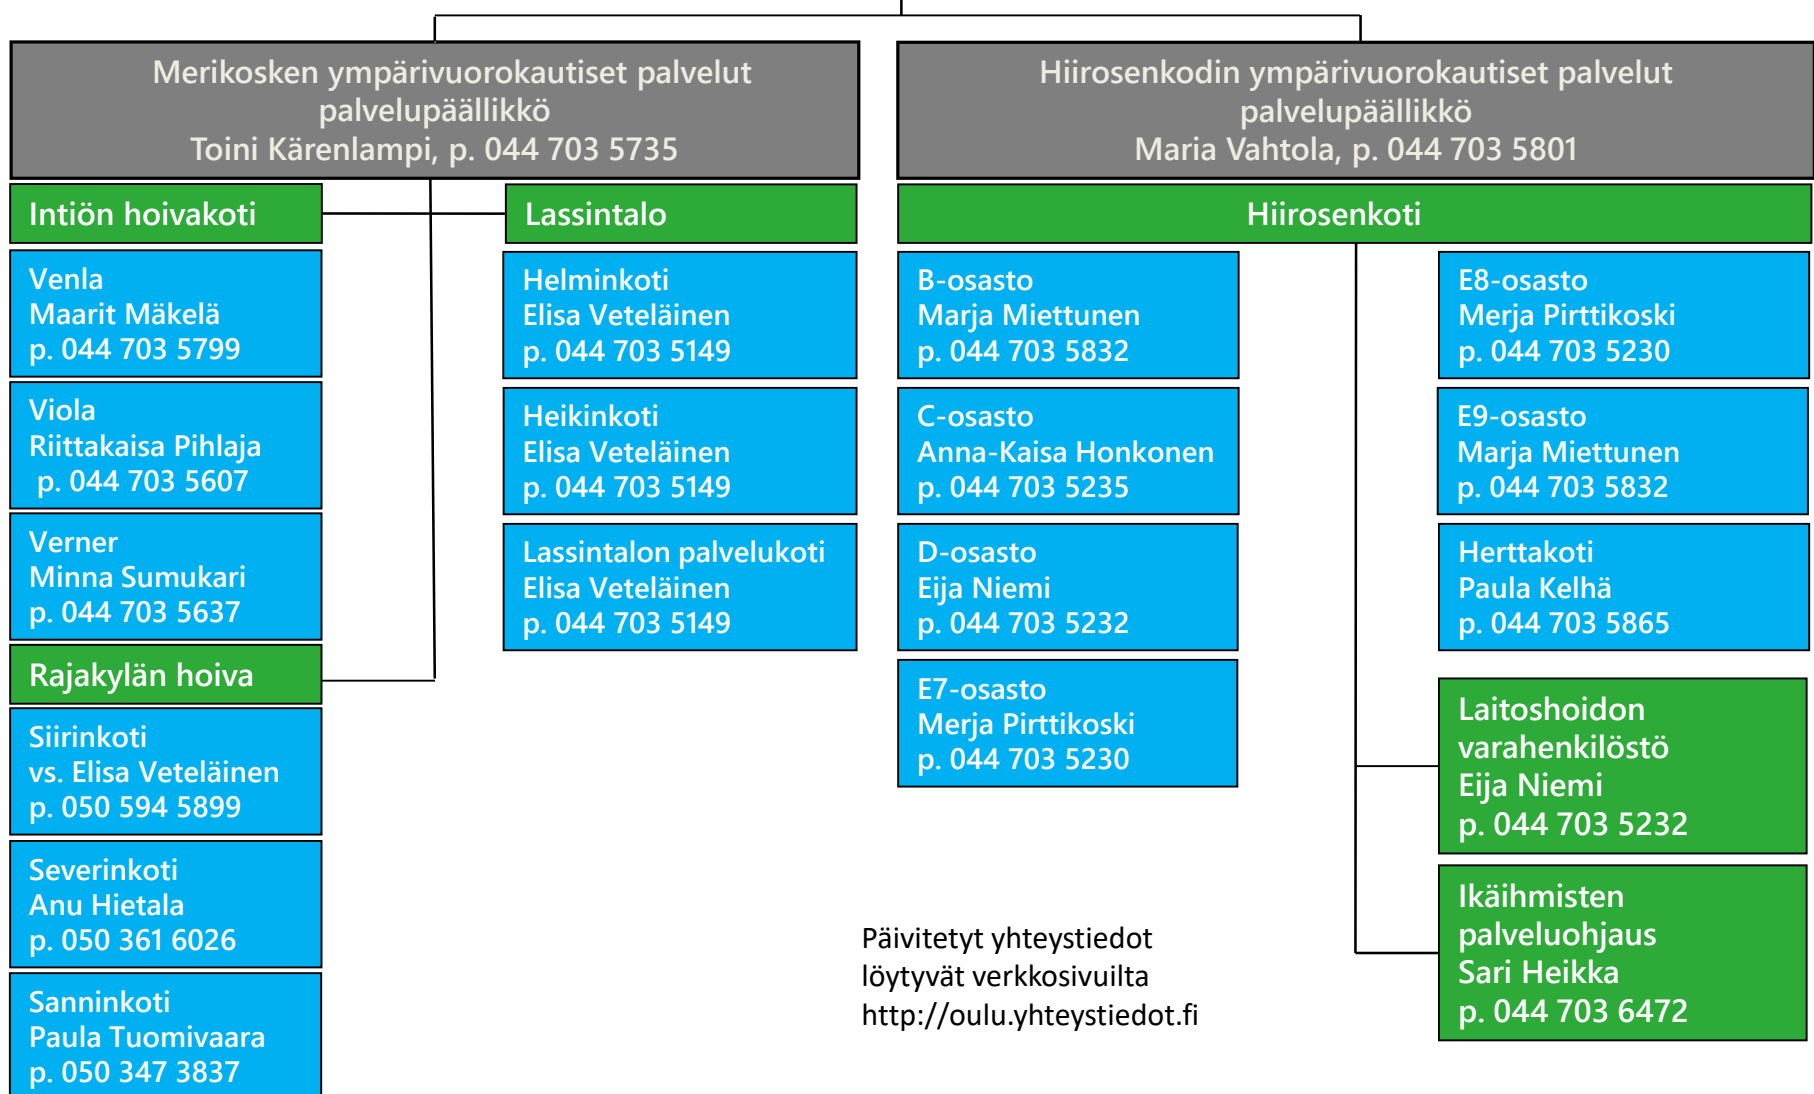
Merikosken ympärivuorokautiset palvelut
palvelupäällikkö
Toini Kärenlampi, p. 044 703 5735

Intiön hoivakoti

Venla
Maarit Mäkelä
p. 044 703 5799

Viola
Riittakaisa Pihlaja
p. 044 703 5607

Verner
Minna Sumukari
p. 044 703 5637

Rajakylän hoiva

Siirinkoti
vs. Elisa Veteläinen
p. 050 594 5899

Severinkoti
Anu Hietala
p. 050 361 6026

Sanninkoti
Paula Tuomivaara
p. 050 347 3837

Lassintalo

Helminkoti
Elisa Veteläinen
p. 044 703 5149

Heikinkoti
Elisa Veteläinen
p. 044 703 5149

Lassintalon palvelukoti
Elisa Veteläinen
p. 044 703 5149

Hiirosenkodin ympärivuorokautiset palvelut
palvelupäällikkö
Maria Vahtola, p. 044 703 5801

Hiirosenkoti

B-osasto
Marja Miettunen
p. 044 703 5832

C-osasto
Anna-Kaisa Honkonen
p. 044 703 5235

D-osasto
Eija Niemi
p. 044 703 5232

E7-osasto
Merja Pirttikoski
p. 044 703 5230

E8-osasto
Merja Pirttikoski
p. 044 703 5230

E9-osasto
Marja Miettunen
p. 044 703 5832

Herttakoti
Paula Kelhä
p. 044 703 5865

Laitoshoidon
varahenkilöstö
Eija Niemi
p. 044 703 5232

Ikäihmisten
palveluohjaus
Sari Heikka
p. 044 703 6472

Päivitetyt yhteystiedot
löytyvät verkkosivuilta
http://oulu.yhteystiedot.fi